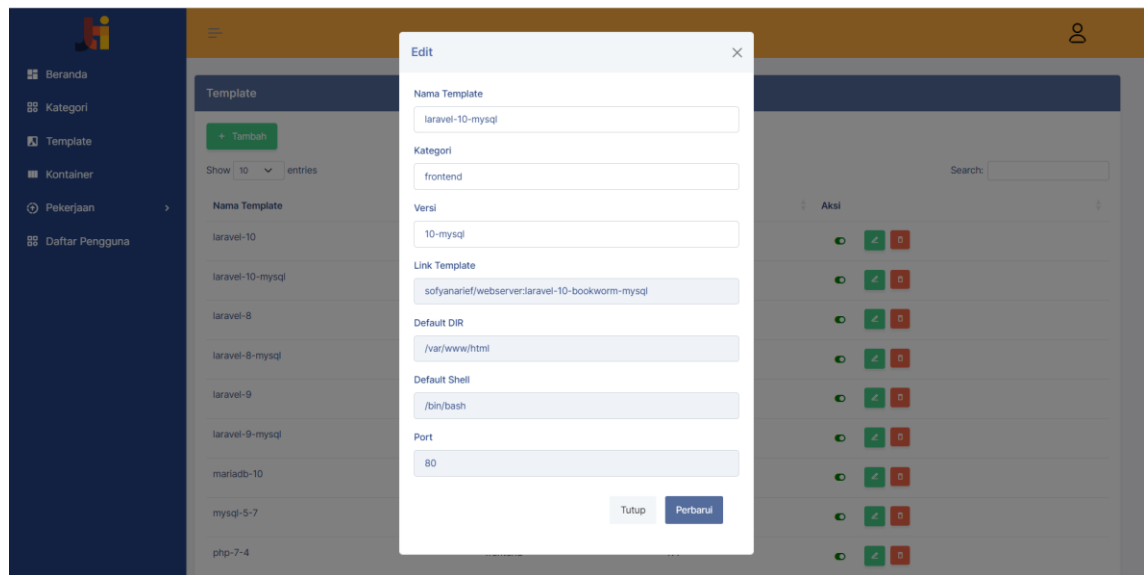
Beranda
Kategori
Template
Kontainer
Pekerjaan
Daftar Pengguna

Template

+ Tambah

Show 10 entries

Search:

| Nama Template | Aksi |
|---|---|
| laravel-10 | |
| laravel-10-mysql | |
| laravel-8 | |
| laravel-8-mysql | |
| laravel-9 | |
| laravel-9-mysql | |
| mariadb-10 | |
| mysql-5-7 | |
| php-7-4 | |

Edit

Nama Template
laravel-10-mysql

Kategori
frontend

Versi
10-mysql

Link Template
sofyanarief/webserver:laravel-10-bookworm-mysql

Default DIR
/var/www/html

Default Shell
/bin/bash

Port
80

Tutup Perbarui